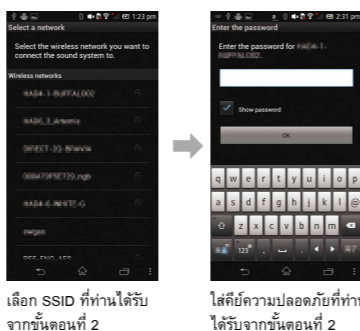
1:23 pm
Select a network
Select the wireless network you want to connect the sound system to.
Wireless networks
HADA-1-BUFFALO02
HADA_3_Arsenis
DIRECT-3G-BRAVIA
0084731FE729_ngh
HADA-6-WHITE-G
nwgen
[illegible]

2:31 pm
Enter the password
Enter the password for HADA-1-BUFFALO02.
Show password
OK
q w e r t y u i o p
a s d f g h j k l
z x c v b n m

เลือก SSID ที่ท่านได้รับจากขั้นตอนที่ 2

ใส่คีย์ความปลอดภัยที่ท่านได้รับจากขั้นตอนที่ 2